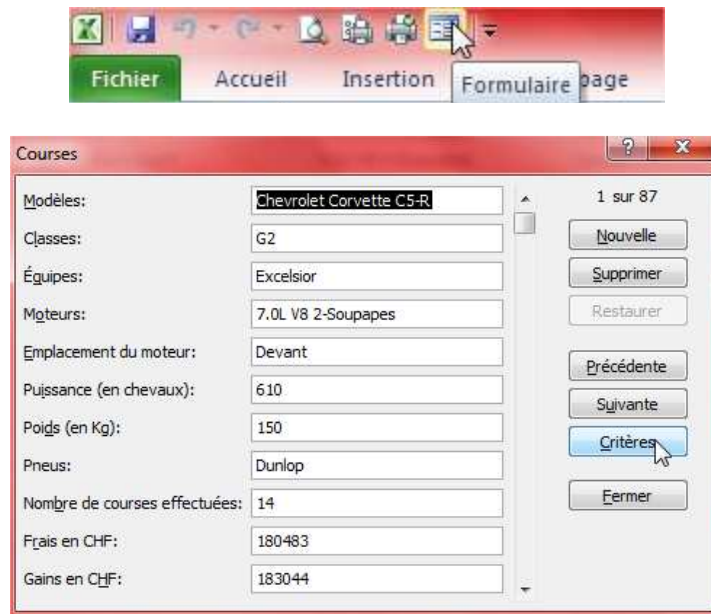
Fichier Accueil Insertion Formulaire page

Courses

? X

Modèles: Chevrolet Corvette C5-R
Classes: G2
Équipes: Excelsior
Moteurs: 7.0L V8 2-Soupapes
Emplacement du moteur: Devant
Puissance (en chevaux): 610
Poids (en Kg): 150
Pneus: Dunlop
Nombre de courses effectuées: 14
Frais en CHF: 180483
Gains en CHF: 183044

1 sur 87
Nouvelle
Supprimer
Restaurer
Précédente
Suivante
Critères
Fermer